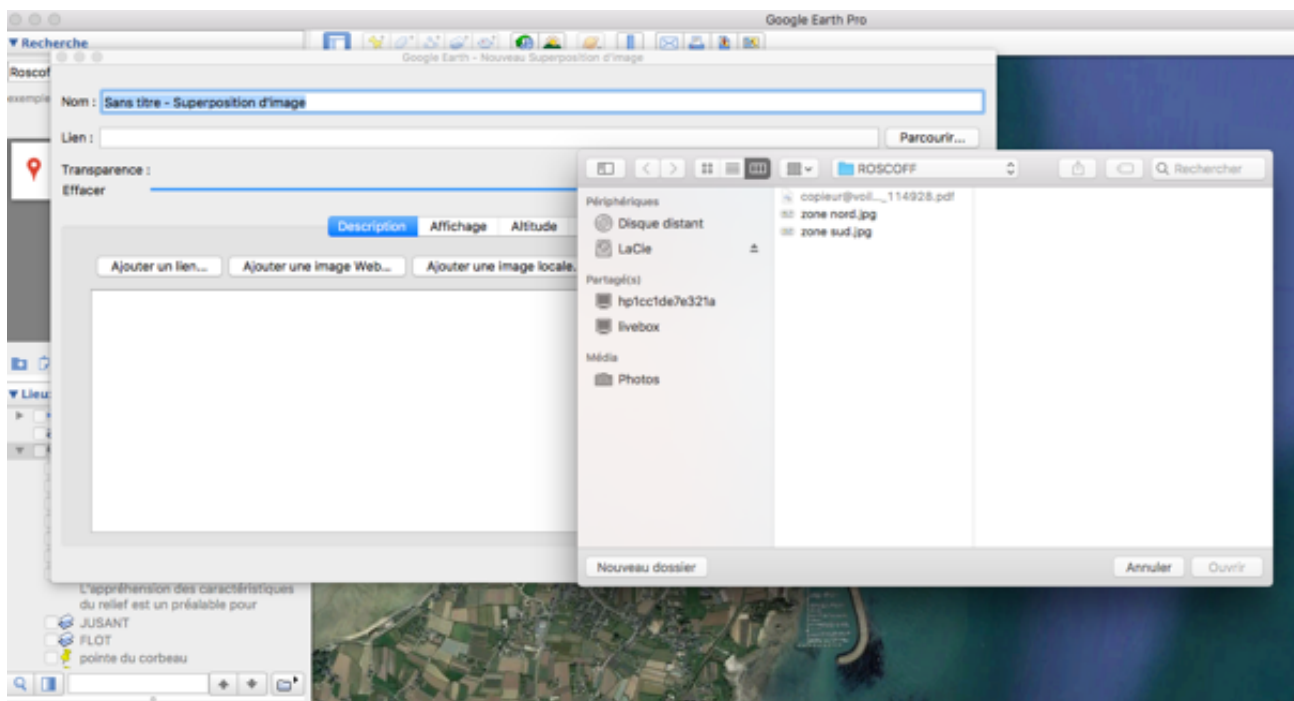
Google Earth Pro

▼Recherche

Roscof

exemple

Google Earth - Nouveau Superposition d'image

Nom : Sans titre - Superposition d'image

Lien :

Parcourir...

Transparence :

Effacer

Description

Affichage

Altitude

Ajouter un lien...

Ajouter une image Web...

Ajouter une image locale...

ROSCOFF

Rechercher

Périphériques

Disque distant

LaCie

Partagé(s)

hp1cc1de7e321a

livebox

Média

Photos

copieur@voil..._114928.pdf

zone nord.jpg

zone sud.jpg

Nouveau dossier

Annuler

Ouvrir

▼Lieu

L'appréhension des caractéristiques du relief est un préalable pour

JUSANT

FLOT

pointe du corbeau